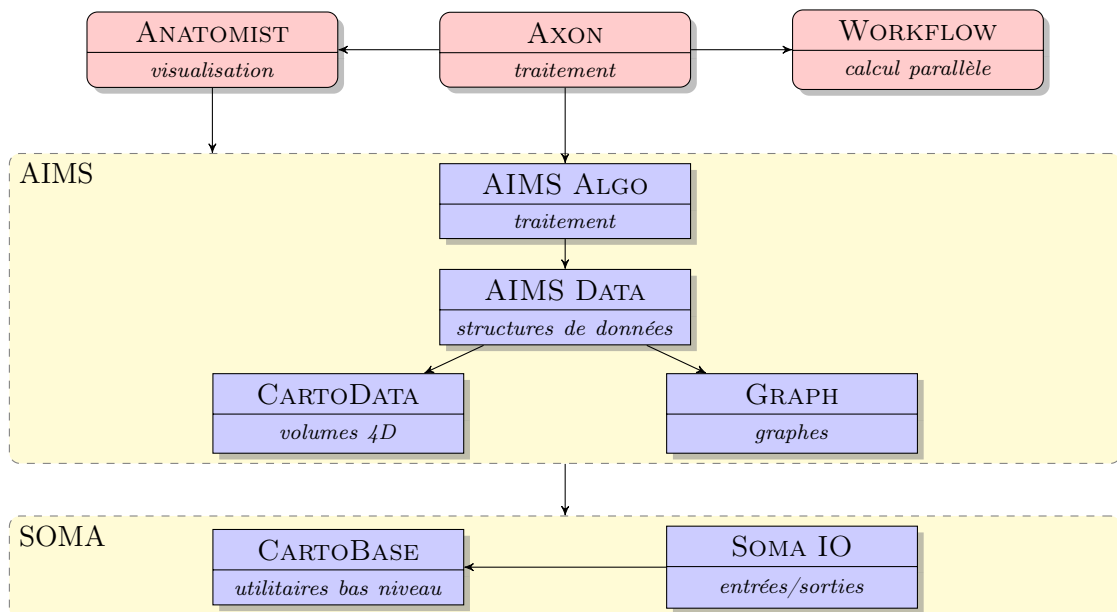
Anatomist
visualisation

Axon
traitement

Workflow
calcul parallèle

AIMS

AIMS Algo
traitement

AIMS Data
structures de données

CartoData
volumes 4D

Graph
graphes

SOMA

CartoBase
utilitaires bas niveau

Soma IO
entrées/sorties